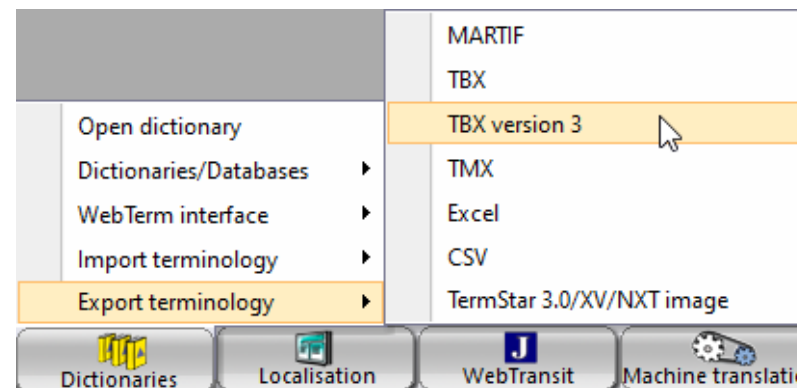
Open dictionary
Dictionaries/Databases
WebTerm interface
Import terminology
Export terminology

MARTIF
TBX
TBX version 3
TMX
Excel
CSV
TermStar 3.0/XV/NXT image

Dictionaries
Localisation
J
WebTransit
Machine translatio